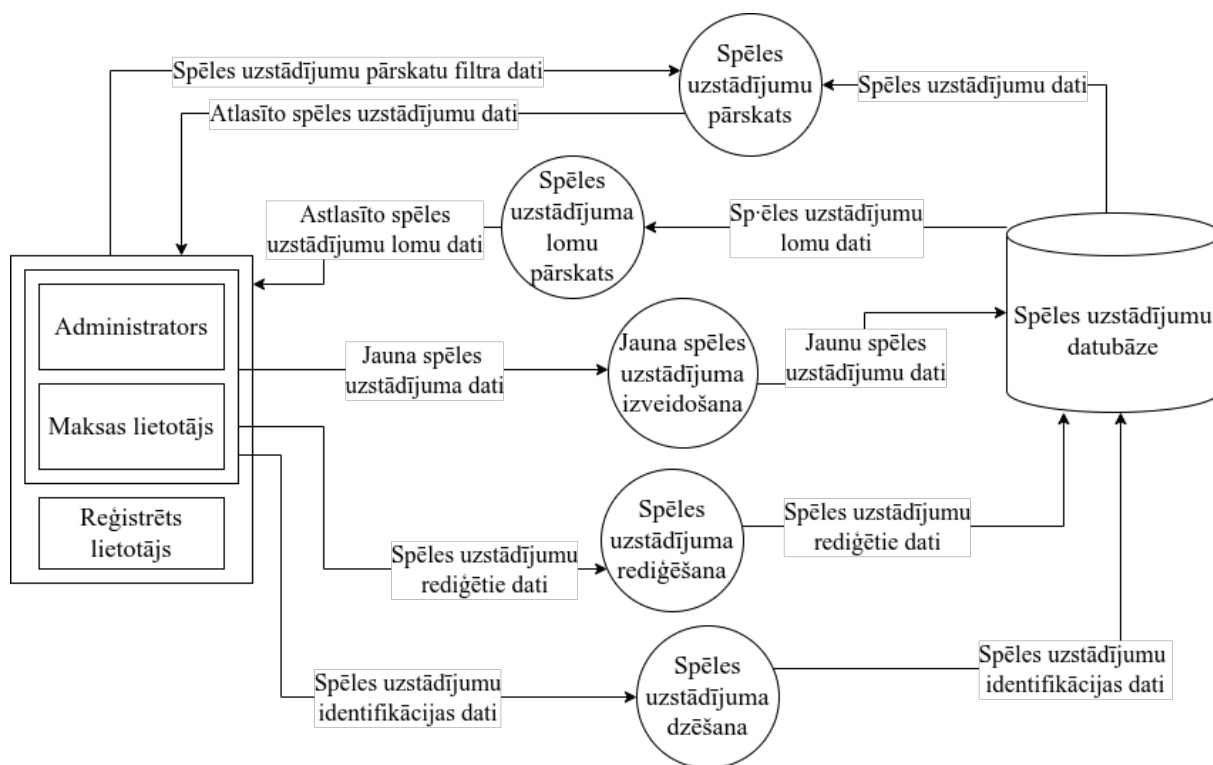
Spēles uzstādījumu pārskatu filtra dati

Spēles uzstādījumu pārskats

Spēles uzstādījumu dati

Atlasīto spēles uzstādījumu dati

Astlasīto spēles uzstādījumu lomu dati

Spēles uzstādījuma lomu pārskats

Sp·ēles uzstādījumu lomu dati

Spēles uzstādījumu datubāze

Administrators

Maksas lietotājs

Reģistrēts lietotājs

Jauna spēles uzstādījuma dati

Jauna spēles uzstādījuma izveidošana

Jaunu spēles uzstādījumu dati

Spēles uzstādījuma rediģēšana

Spēles uzstādījumu rediģētie dati

Spēles uzstādījumu rediģētie dati

Spēles uzstādījuma dzēšana

Spēles uzstādījumu identifikācijas dati

Spēles uzstādījumu identifikācijas dati